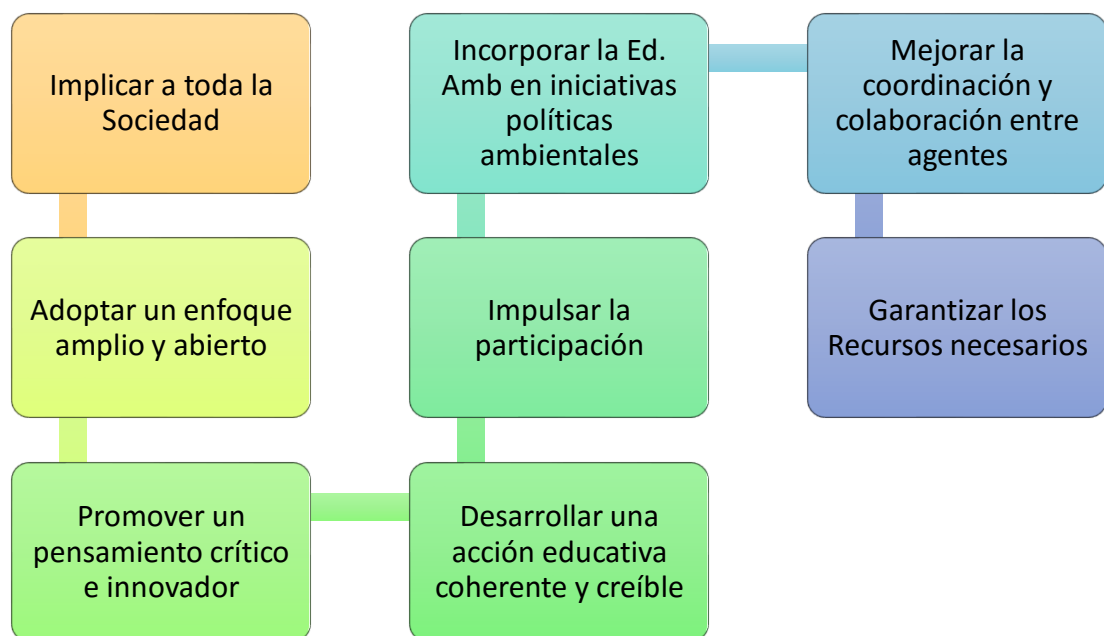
Implicar a toda la Sociedad

Adoptar un enfoque amplio y abierto

Promover un pensamiento crítico e innovador

Desarrollar una acción educativa coherente y creíble

Impulsar la participación

Incorporar la Ed. Amb en iniciativas políticas ambientales

Mejorar la coordinación y colaboración entre agentes

Garantizar los Recursos necesarios